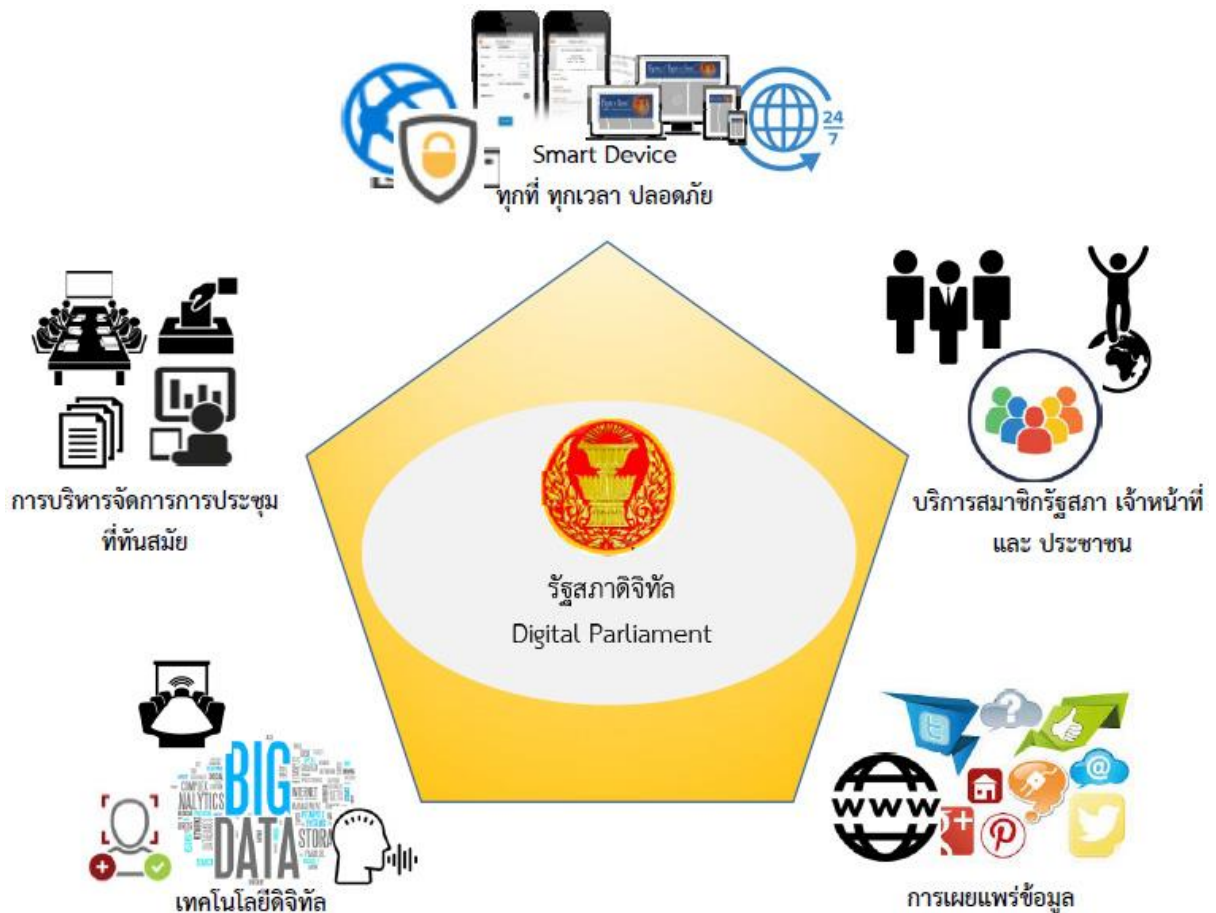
Smart Device
ทุกที่ ทุกเวลา ปลอดภัย

24
7

การบริหารจัดการการประชุม ที่ทันสมัย

บริการสมาชิกรัฐสภา เจ้าหน้าที่ และ ประชาชน

รัฐสภาดิจิทัล
Digital Parliament

BIG DATA
ANALYTICS
STORA

เทคโนโลยีดิจิทัล

WWW

การเผยแพร่ข้อมูล